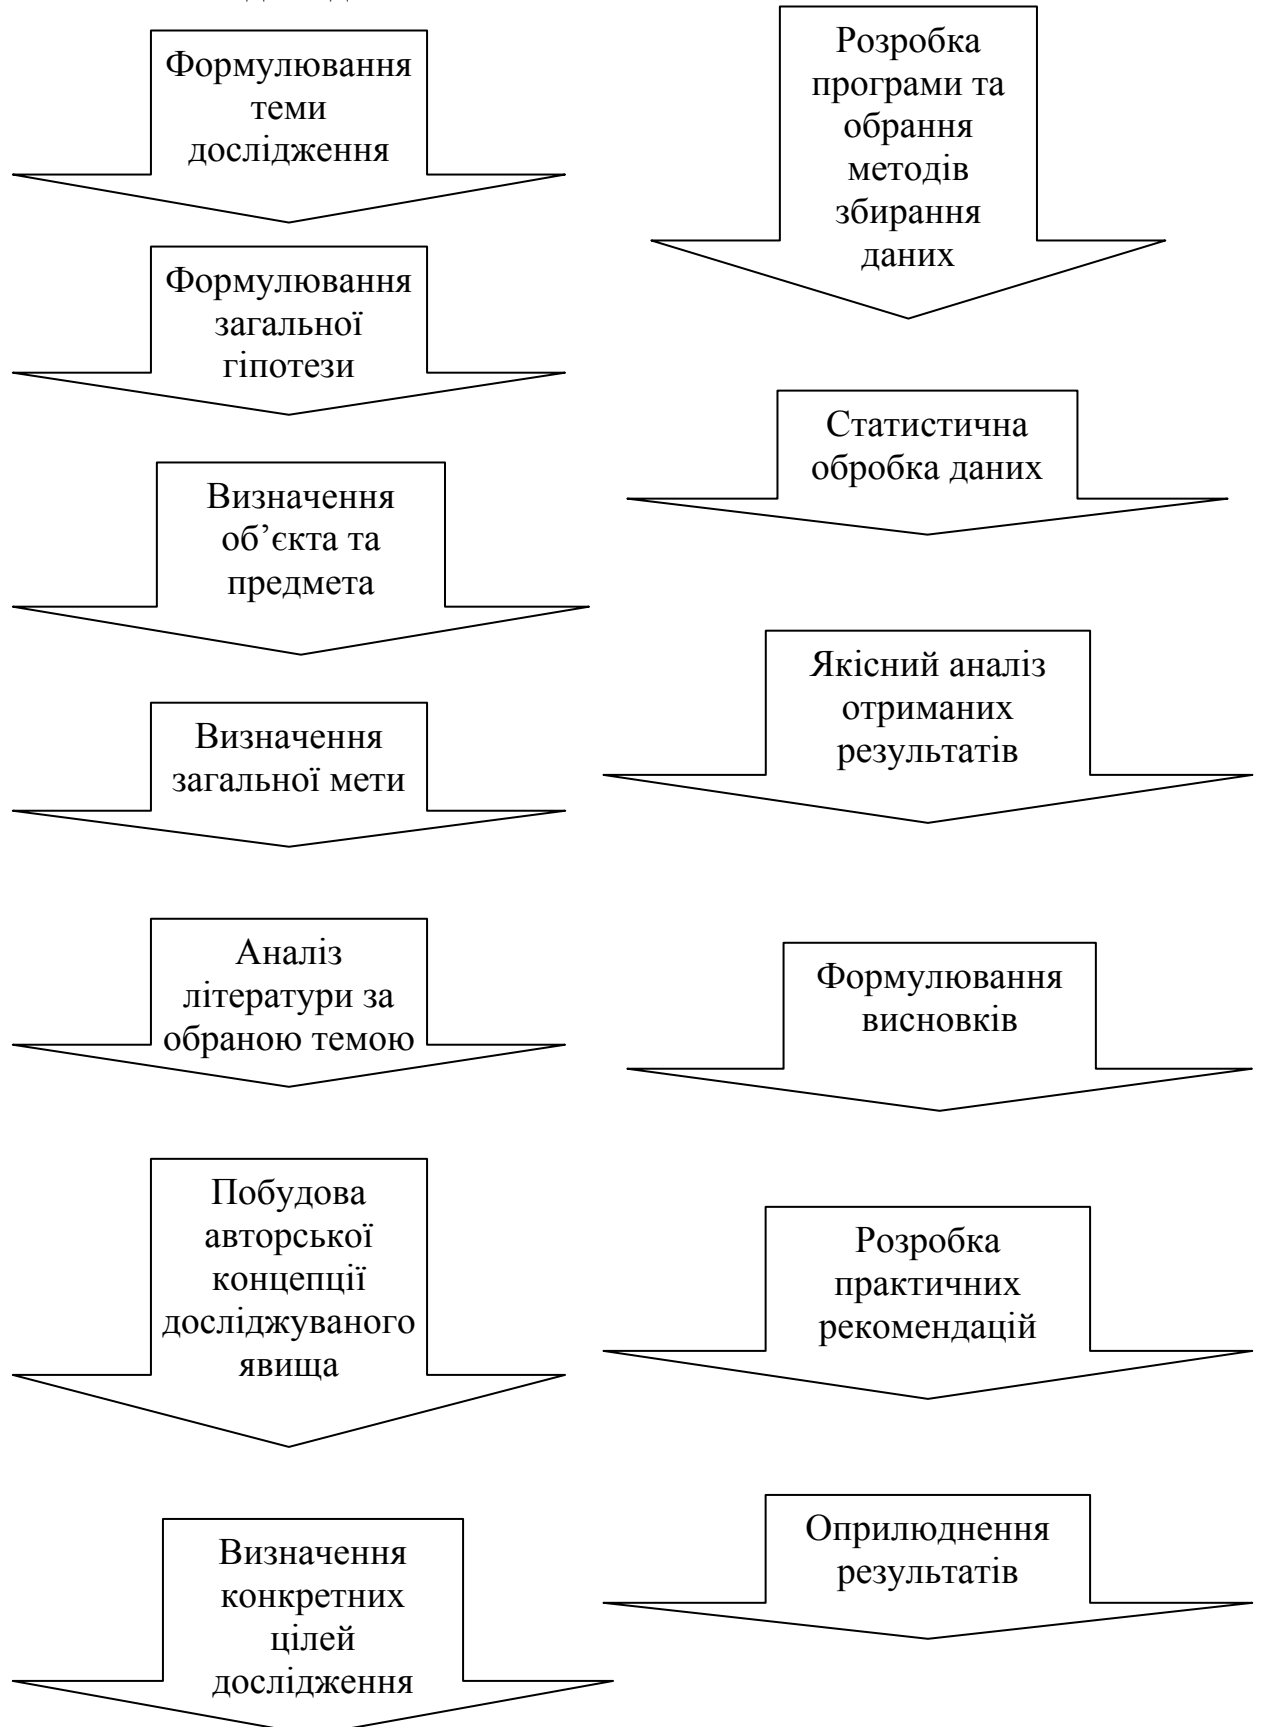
Формулювання теми дослідження

Формулювання загальної гіпотези

Визначення об’єкта та предмета

Визначення загальної мети

Аналіз літератури за обраною темою

Побудова авторської концепції досліджуваного явища

Визначення конкретних цілей дослідження

Розробка програми та обрання методів збирання даних

Статистична обробка даних

Якісний аналіз отриманих результатів

Формулювання висновків

Розробка практичних рекомендацій

Оприлюднення результатів